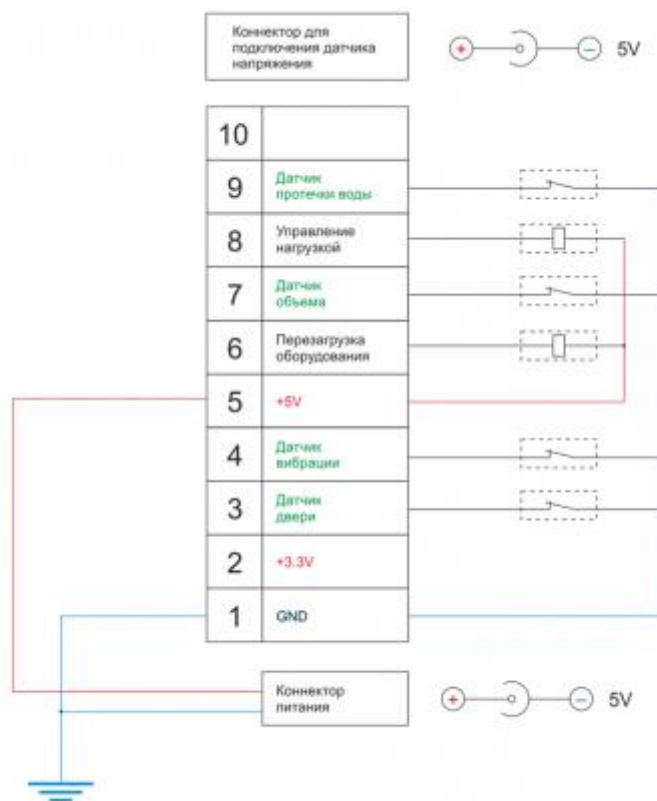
Коннектор для подключения датчика напряжения

+ − 5V

| | |
|---|---|
| 10 | |
| 9 | Датчик протечки воды |
| 8 | Управление нагрузкой |
| 7 | Датчик обьема |
| 6 | Перезагрузка оборудования |
| 5 | +5V |
| 4 | Датчик вибрации |
| 3 | Датчик двери |
| 2 | +3.3V |
| 1 | GND |

Коннектор питания

+ − 5V